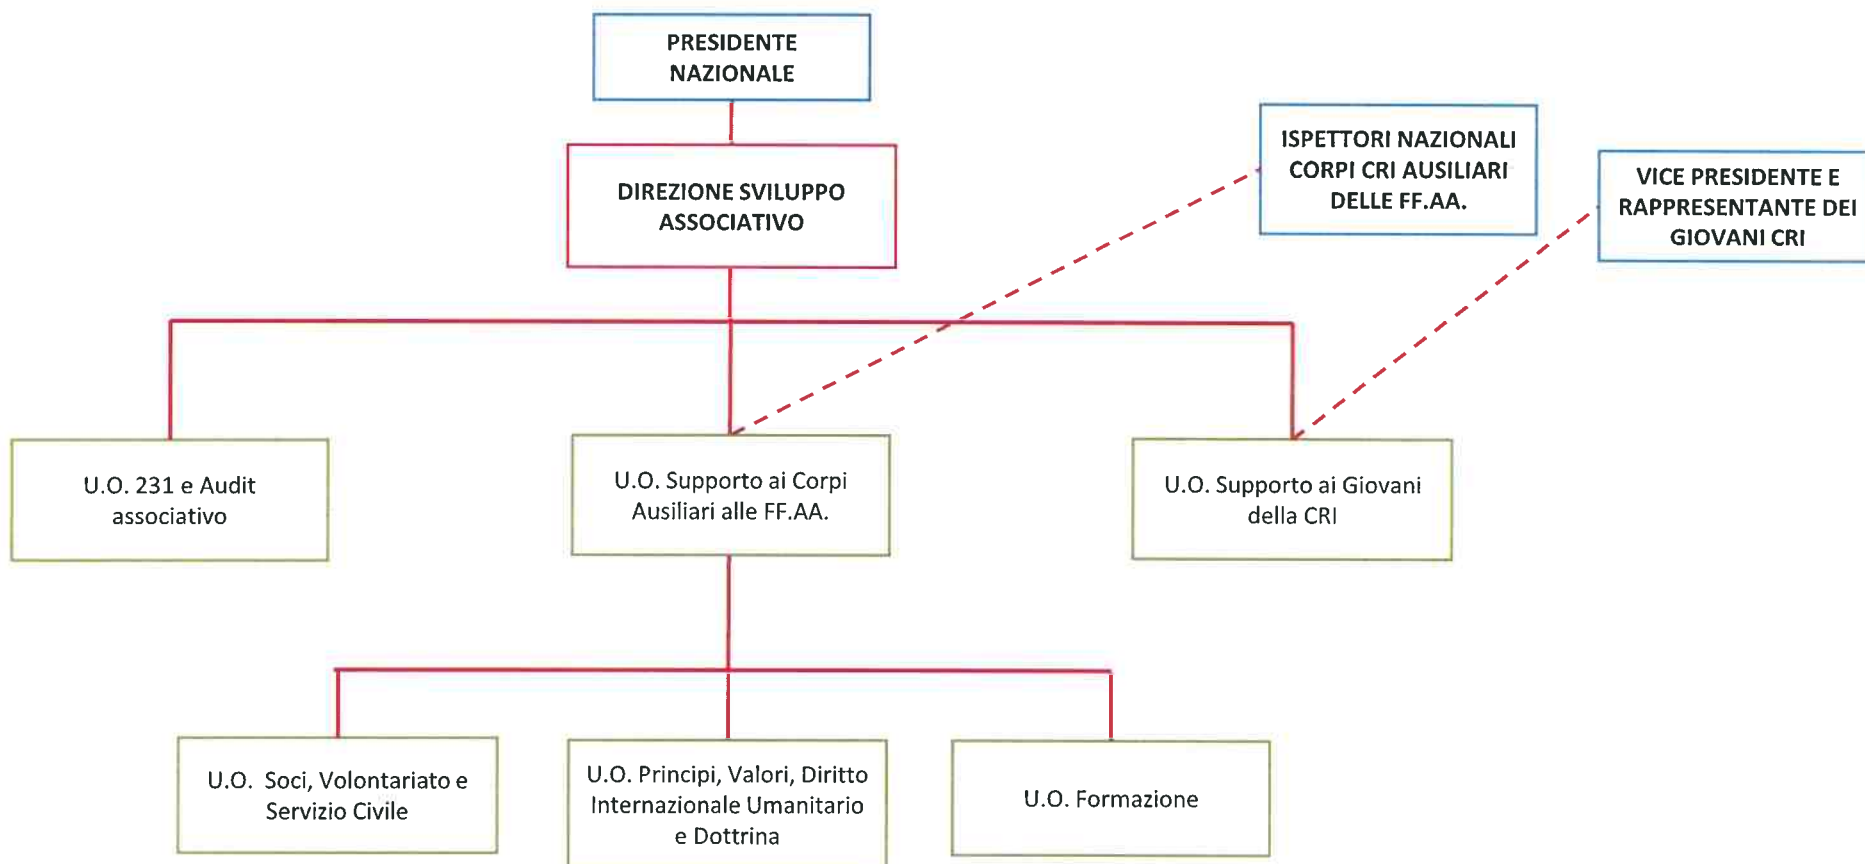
PRESIDENTE NAZIONALE

DIREZIONE SVILUPPO ASSOCIATIVO

ISPETTORI NAZIONALI CORPI CRI AUSILIARI DELLE FF.AA.

VICE PRESIDENTE E RAPPRESENTANTE DEI GIOVANI CRI

U.O. 231 e Audit associativo

U.O. Supporto ai Corpi Ausiliari alle FF.AA.

U.O. Supporto ai Giovani della CRI

U.O. Soci, Volontariato e Servizio Civile

U.O. Principi, Valori, Diritto Internazionale Umanitario e Dottrina

U.O. Formazione